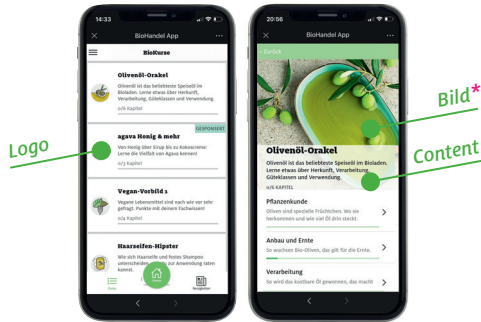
14:33

BioHandel App

BioKurse

Olivenöl-Orakel

Olivenöl ist das beliebteste Speiseöl im Bioladen. Lerne etwas über Herkunft, Verarbeitung, Güteklassen und Verwendung.

0/6 KAPITEL

agava Honig & mehr

GESPONSERT

Von Honig über Sirup bis zu Kokosnzeme: Lerne die Vielfalt von Agava kennen!

0/3 KAPITEL

Vegan-Vorbild 1

Vegane Lebensmittel sind nach wie vor sehr gefragt. Punkte mit deinem Fachwissen!

0/4 KAPITEL

Haarseifen-Hipster

Wie sich Haarseife und festes Shampoo unterscheiden ... zur Anwendung taten kannst.

Home

Logo

20:56

Zurück

Olivenöl-Orakel

Olivenöl ist das beliebteste Speiseöl im Bioladen. Lerne etwas über Herkunft, Verarbeitung, Güteklassen und Verwendung.

0/6 KAPITEL

Pflanzenkunde

Oliven sind spezielle Früchtchen. Wo sie herkommen und wie viel Öl drin steckt.

Anbau und Ernte

So wachsen Bio-Oliven, das gilt für die Ernte.

Verarbeitung

So wird das kostbare Öl gewonnen, das macht

Bild*

Content